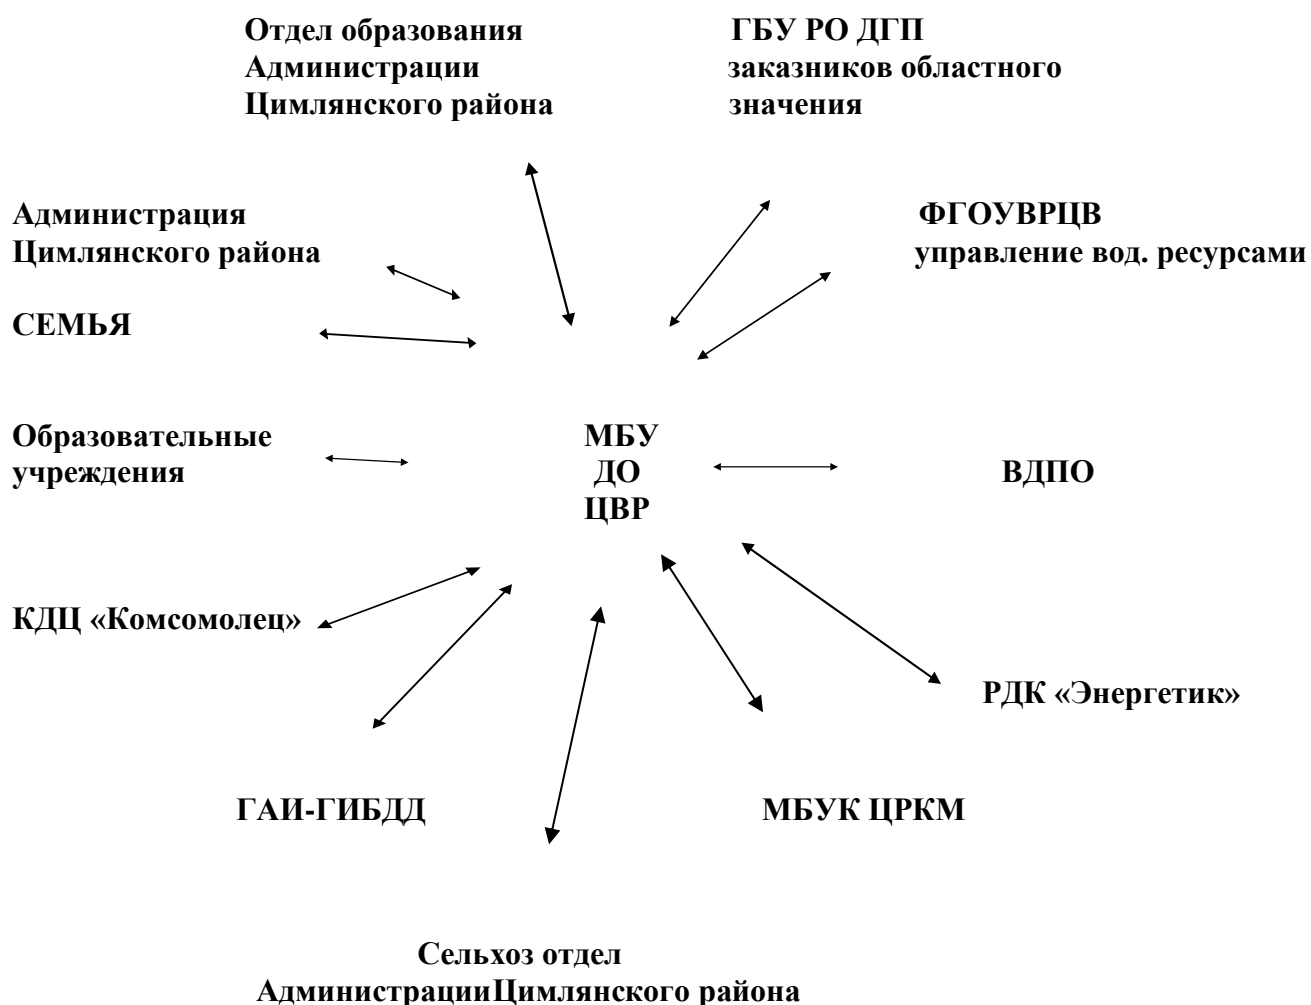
Отдел образования Администрации Цимлянского района

ГБУ РО ДГП заказников областного значения

Администрация Цимлянского района

ФГОУВРЦВ управление вод. ресурсами

СЕМЬЯ

Образовательные учреждения

МБУ ДО ЦВР

ВДПО

КДЦ «Комсомолец»

РДК «Энергетик»

ГАИ-ГИБДД

МБУК ЦРКМ

Сельхоз отдел АдминистрацииЦимлянского района